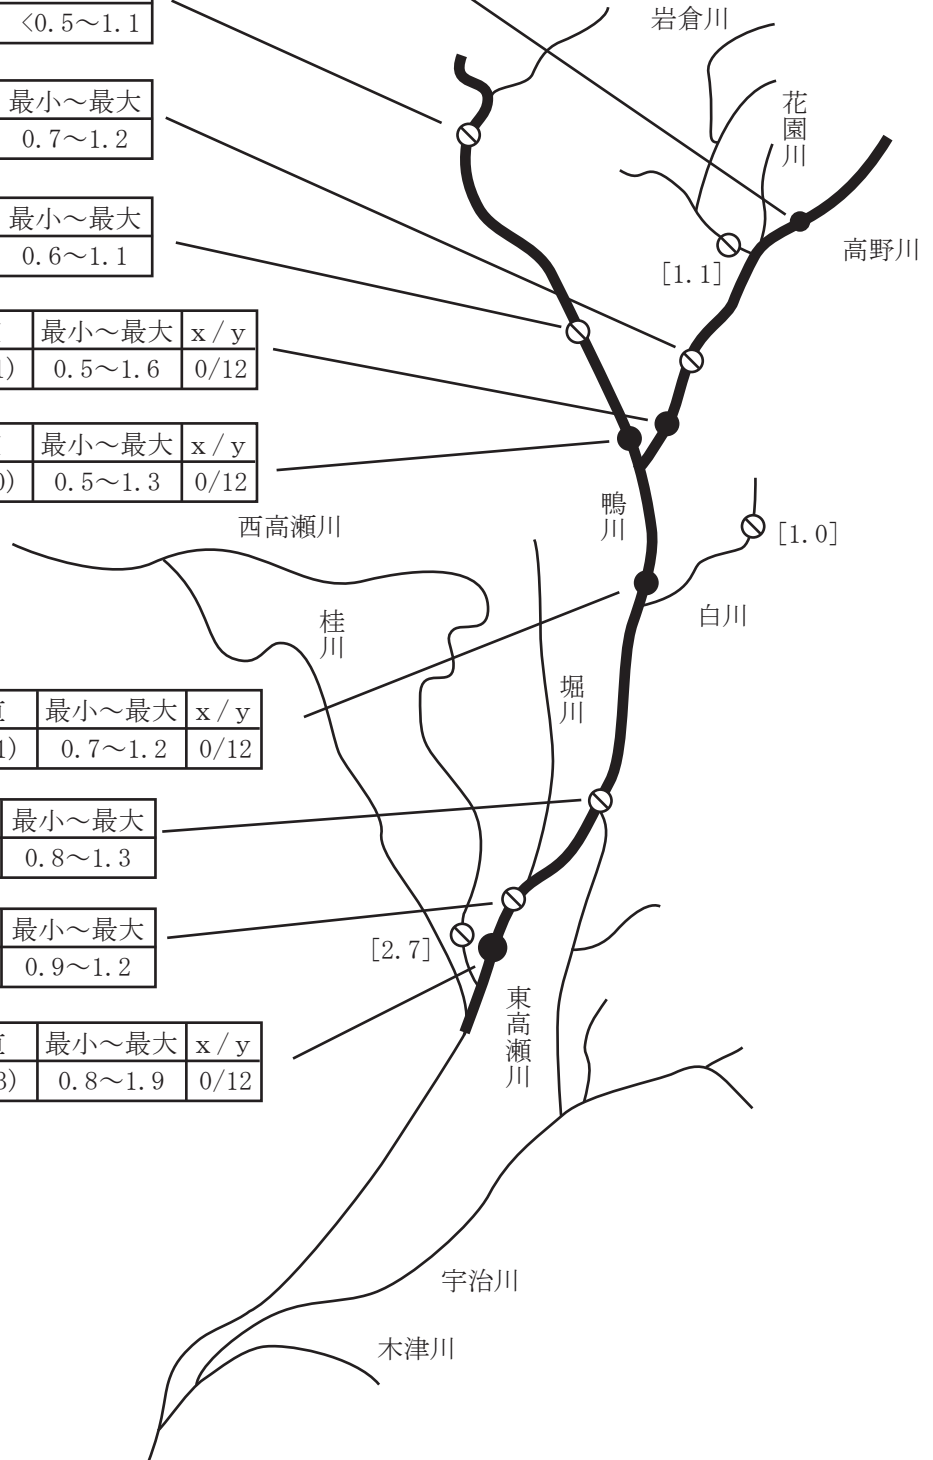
<0.5～1.1

岩倉川

最小～最大
0.7～1.2

花園川

最小～最大
0.6～1.1

高野川

[1.1]

| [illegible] | 最小～最大 | x/y |
|---|---|---|
| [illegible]1) | 0.5～1.6 | 0/12 |

| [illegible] | 最小～最大 | x/y |
|---|---|---|
| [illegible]0) | 0.5～1.3 | 0/12 |

鴨川

[1.0]

西高瀬川

白川

桂川

堀川

| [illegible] | 最小～最大 | x/y |
|---|---|---|
| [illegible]1) | 0.7～1.2 | 0/12 |

最小～最大
0.8～1.3

最小～最大
0.9～1.2

[2.7]

東高瀬川

| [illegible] | 最小～最大 | x/y |
|---|---|---|
| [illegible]3) | 0.8～1.9 | 0/12 |

宇治川

木津川